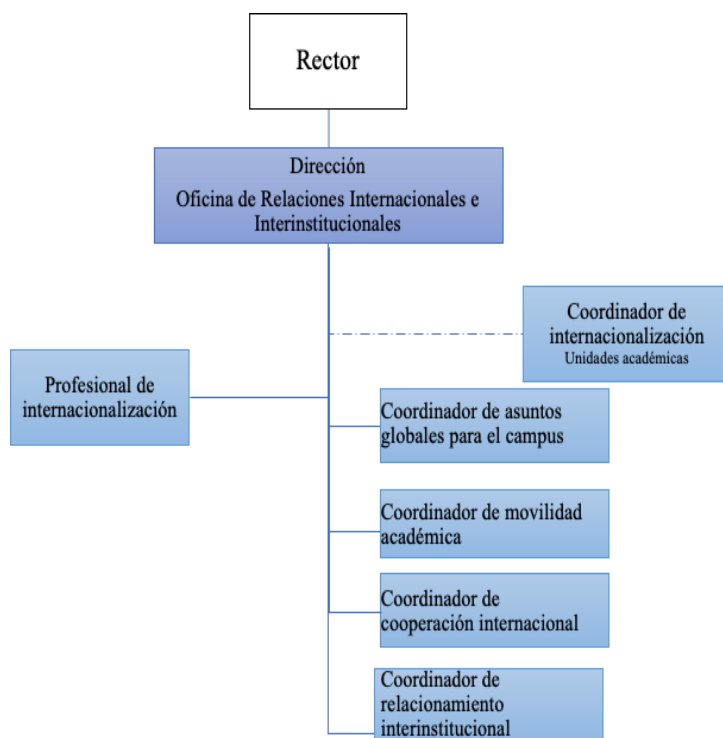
Rector

Dirección
Oficina de Relaciones Internacionales e Interinstitucionales

Coordinador de internacionalización
Unidades académicas

Profesional de internacionalización

Coordinador de asuntos globales para el campus

Coordinador de movilidad académica

Coordinador de cooperación internacional

Coordinador de relacionamiento interinstitucional